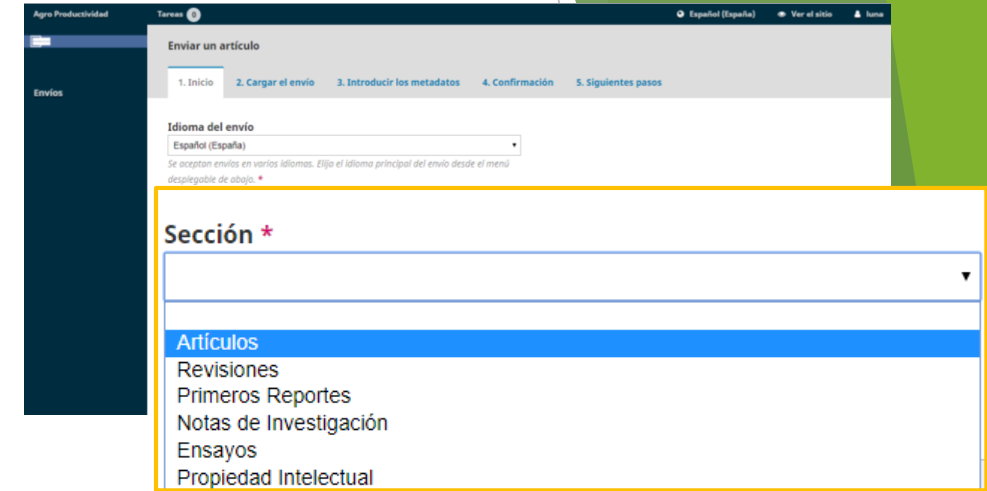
Agro Productividad Tareas 0 Español (España) Ver el sitio luna

Envíos

Enviar un artículo

1. Inicio 2. Cargar el envío 3. Introducir los metadatos 4. Confirmación 5. Siguientes pasos

Idioma del envío

Español (España)

Se aceptan envíos en varios idiomas. Elija el idioma principal del envío desde el menú desplegable de abajo. *

Sección *

Artículos
Revisiones
Primeros Reportes
Notas de Investigación
Ensayos
Propiedad Intelectual